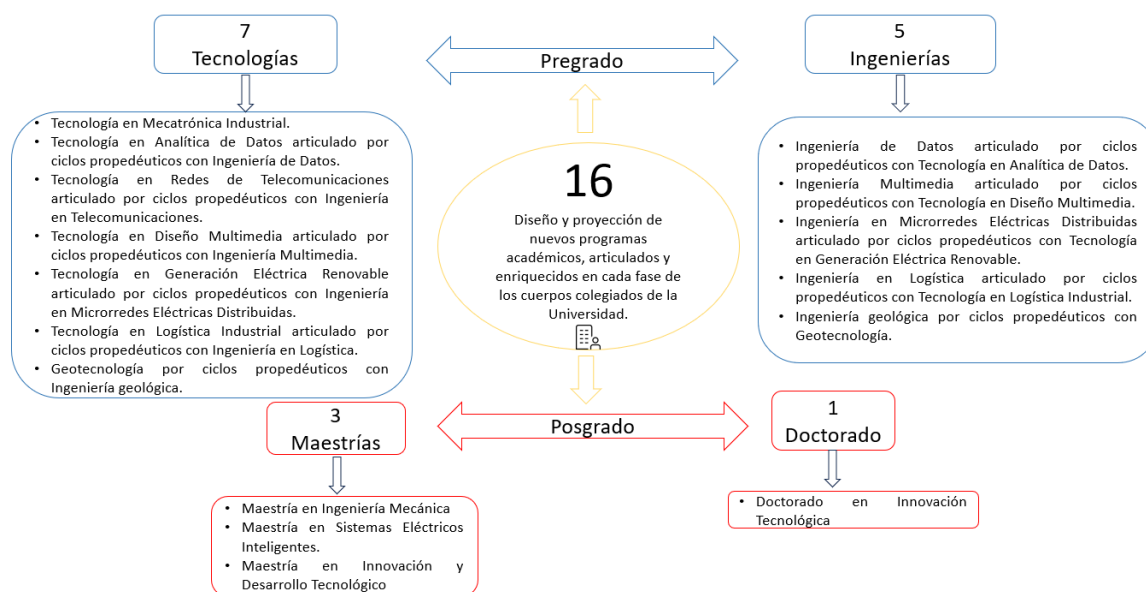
7
Tecnologías

Pregrado

5
Ingenierías

- Tecnología en Mecatrónica Industrial.
- Tecnología en Analítica de Datos articulado por ciclos propedéuticos con Ingeniería de Datos.
- Tecnología en Redes de Telecomunicaciones articulado por ciclos propedéuticos con Ingeniería en Telecomunicaciones.
- Tecnología en Diseño Multimedia articulado por ciclos propedéuticos con Ingeniería Multimedia.
- Tecnología en Generación Eléctrica Renovable articulado por ciclos propedéuticos con Ingeniería en Microrredes Eléctricas Distribuidas.
- Tecnología en Logística Industrial articulado por ciclos propedéuticos con Ingeniería en Logística.
- Geotecnología por ciclos propedéuticos con Ingeniería geológica.

16
Diseño y proyección de nuevos programas académicos, articulados y enriquecidos en cada fase de los cuerpos colegiados de la Universidad.

- Ingeniería de Datos articulado por ciclos propedéuticos con Tecnología en Analítica de Datos.
- Ingeniería Multimedia articulado por ciclos propedéuticos con Tecnología en Diseño Multimedia.
- Ingeniería en Microrredes Eléctricas Distribuidas articulado por ciclos propedéuticos con Tecnología en Generación Eléctrica Renovable.
- Ingeniería en Logística articulado por ciclos propedéuticos con Tecnología en Logística Industrial.
- Ingeniería geológica por ciclos propedéuticos con Geotecnología.

3
Maestrías

Posgrado

1
Doctorado

- Maestría en Ingeniería Mecánica
- Maestría en Sistemas Eléctricos Inteligentes.
- Maestría en Innovación y Desarrollo Tecnológico

- Doctorado en Innovación Tecnológica